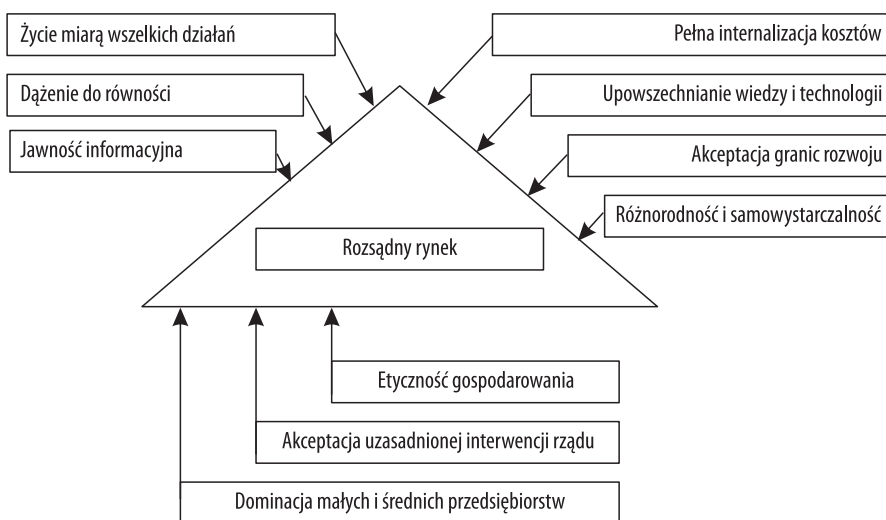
Życie miarą wszelkich działań

Dążenie do równości

Jawność informacyjna

Pełna internalizacja kosztów

Upowszechnianie wiedzy i technologii

Akceptacja granic rozwoju

Różnorodność i samowystarczalność

Rozsądny rynek

Etyczność gospodarowania

Akceptacja uzasadnionej interwencji rządu

Dominacja małych i średnich przedsiębiorstw